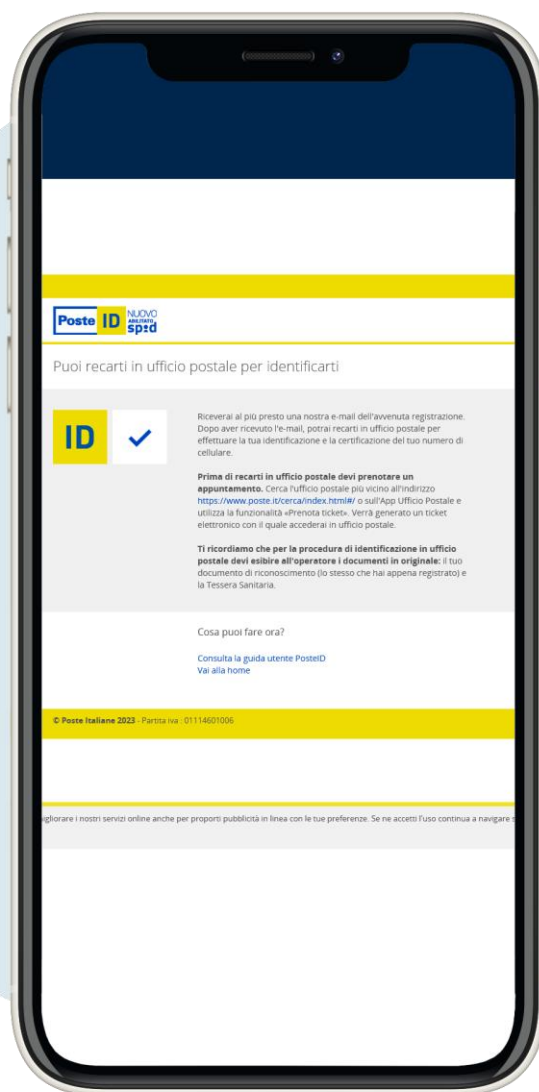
Poste ID NUOVO ABILITATO spid

Puoi recarti in ufficio postale per identificarti

ID

Riceverai al più presto una nostra e-mail dell'avvenuta registrazione. Dopo aver ricevuto l'e-mail, potrai recarti in ufficio postale per effettuare la tua identificazione e la certificazione del tuo numero di cellulare.

**Prima di recarti in ufficio postale devi prenotare un appuntamento.** Cerca l'ufficio postale più vicino all'indirizzo https://www.poste.it/cerca/index.html#/ o sull'App Ufficio Postale e utilizza la funzionalità «Prenota ticket». Verrà generato un ticket elettronico con il quale accederai in ufficio postale.

**Ti ricordiamo che per la procedura di identificazione in ufficio postale devi esibire all'operatore i documenti in originale:** il tuo documento di riconoscimento (lo stesso che hai appena registrato) e la Tessera Sanitaria.

Cosa puoi fare ora?

Consulta la guida utente PosteID
Vai alla home

© Poste Italiane 2023 - Partita iva : 01114601006

igliorare i nostri servizi online anche per proporti pubblicità in linea con le tue preferenze. Se ne accetti l'uso continua a navigare s